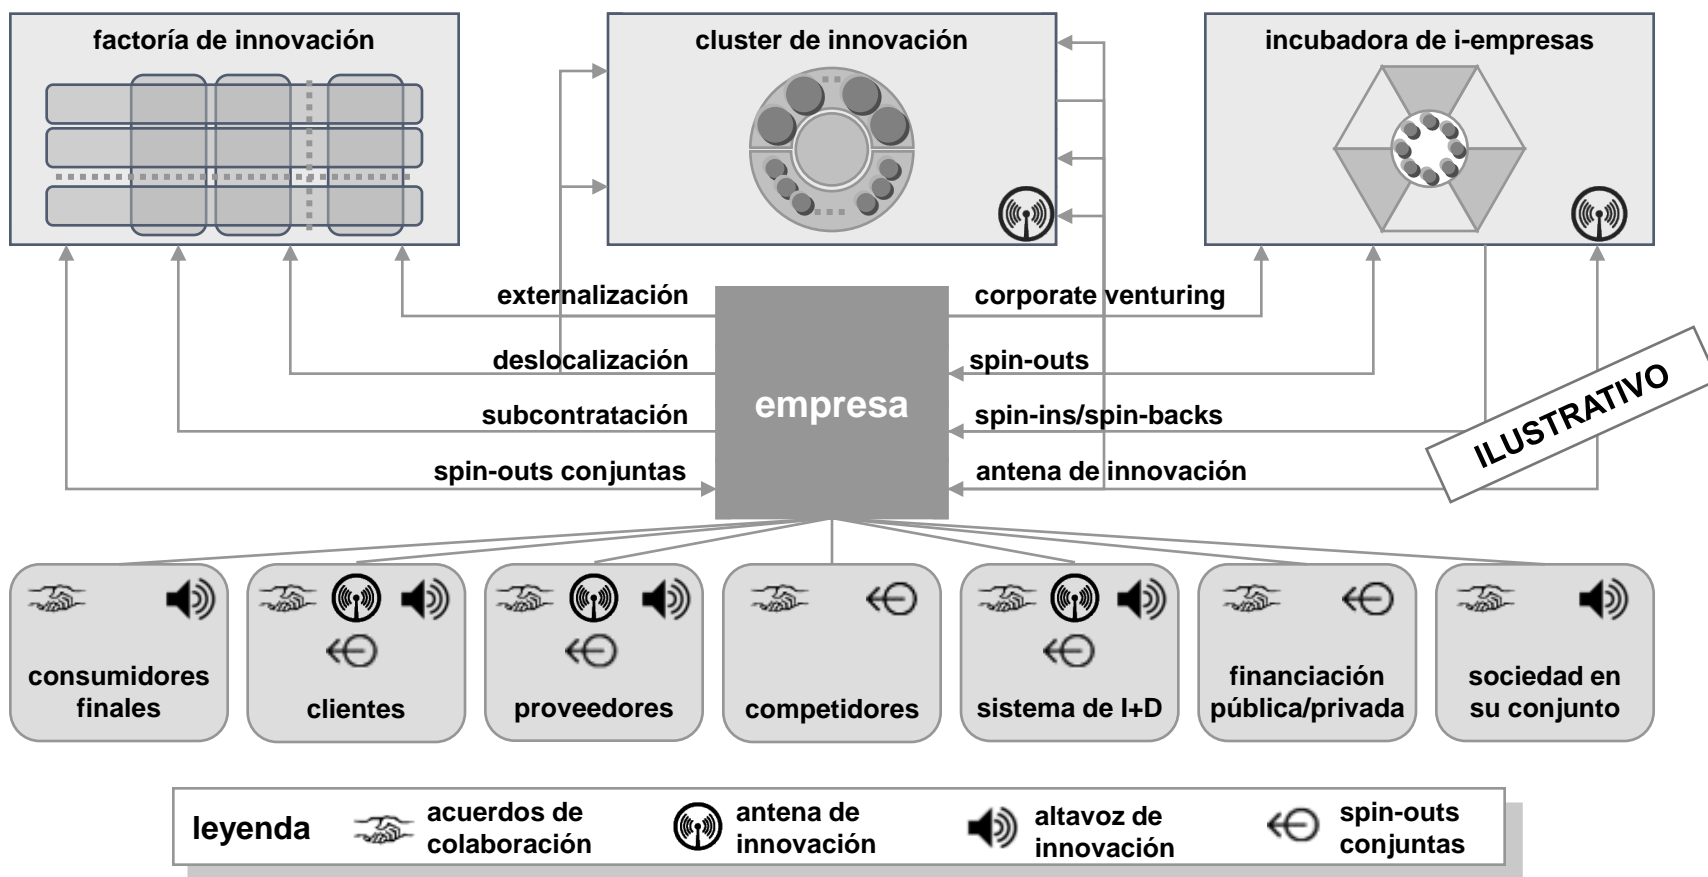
factoría de innovación

cluster de innovación

incubadora de i-empresas

externalización

deslocalización

subcontratación

spin-outs conjuntas

empresa

corporate venturing

spin-outs

spin-ins/spin-backs

antena de innovación

ILUSTRATIVO

consumidores finales

clientes

proveedores

competidores

sistema de I+D

financiación pública/privada

sociedad en su conjunto

leyenda

acuerdos de colaboración

antena de innovación

altavoz de innovación

spin-outs conjuntas